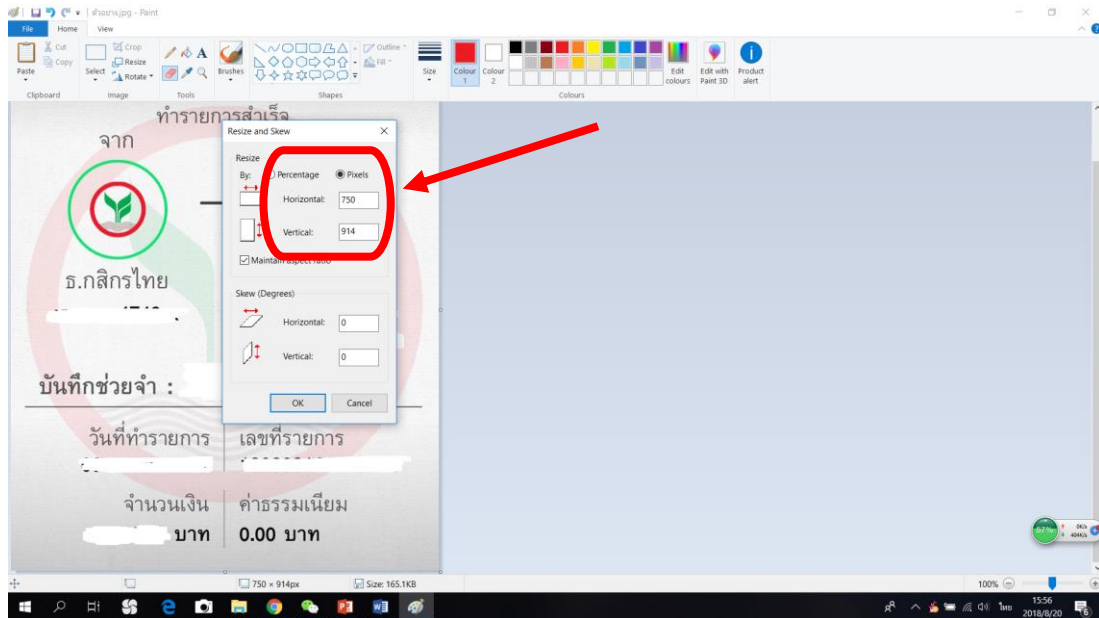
ตัวอย่าง.jpg - Paint

File Home View

Paste Cut Copy Clipboard

Select Crop Resize Rotate Image

Tools

Brushes

Outline Fill Shapes

Size

Colour 1 Colour 2

Edit colours Edit with Paint 3D Product alert

Colours

ทำรายการสำเร็จ

จาก

ธ.กสิกรไทย

บันทึกช่วยจำ :

วันที่ทำรายการ | เลขที่รายการ

จำนวนเงิน | ค่าธรรมเนียม

บาท | 0.00 บาท

Resize and Skew

Resize

By: Percentage Pixels

Horizontal: 750

Vertical: 914

Maintain aspect ratio

Skew (Degrees)

Horizontal: 0

Vertical: 0

OK Cancel

750 × 914px Size: 165.1KB

100%

57%

0K/s 404K/s

ไทย 15:56 2018/8/20